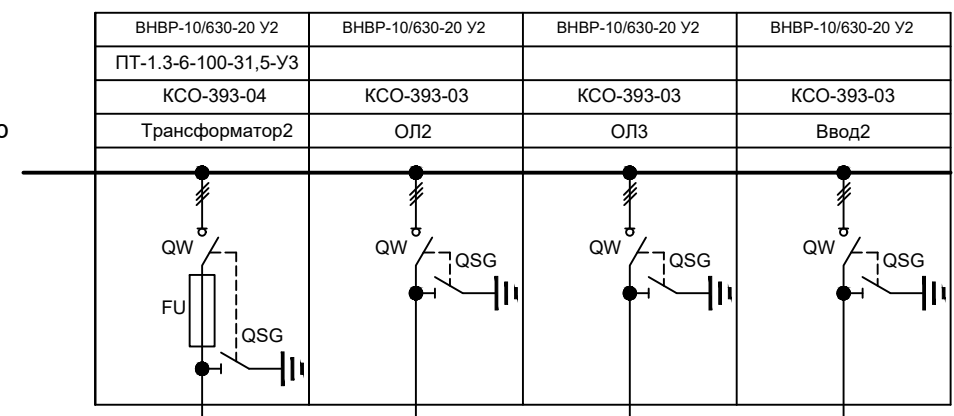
| ВНВР-10/630-20 У2 | ВНВР-10/630-20 У2 | ВНВР-10/630-20 У2 | ВНВР-10/630-20 У2 |
|---|---|---|---|
| ПТ-1.3-6-100-31,5-У3 | | | |
| КСО-393-04 | КСО-393-03 | КСО-393-03 | КСО-393-03 |
| Трансформатор2 | ОЛ2 | ОЛ3 | Ввод2 |

о

QW
FU
QSG

QW
QSG

QW
QSG

QW
QSG